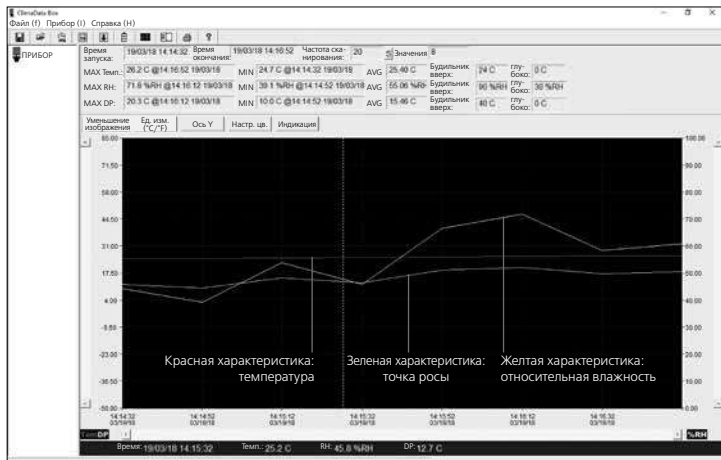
ClimaData Box
Файл (f) Прибор (I) Справка (H)

ПРИБОР

Время запуска: 19/03/18 14:14:32 Время окончания: 19/03/18 14:16:52 Частота сканирования: 20 Значения 8

MAX Темп.: 26.2 C @14:16:52 19/03/18 MIN 24.7 C @14:14:32 19/03/18 AVG 25.40 C Будильник вверх: 24 C глубоко: 0 C
MAX RH: 71.6 %RH @14:16:12 19/03/18 MIN 39.1 %RH @14:14:52 19/03/18 AVG 55.06 %Rh Будильник вверх: 90 %RH глубоко: 30 %RH
MAX DP: 20.3 C @14:16:12 19/03/18 MIN 10.0 C @14:14:52 19/03/18 AVG 15.46 C Будильник вверх: 40 C глубоко: 0 C

Уменьшение изображения | Ед. изм. (°C/°F) | Ось Y | Настр. цв. | Индикация

85.00
71.50
58.00
44.50
31.00
17.50
4.00
-9.50
-23.00
-36.50
-50.00

100.00
90.00
80.00
70.00
60.00
50.00
40.00
30.00
20.00
10.00
0.00

Красная характеристика: температура
Зеленая характеристика: точка росы
Желтая характеристика: относительная влажность

14:14:32 03/19/18
14:14:52 03/19/18
14:15:12 03/19/18
14:15:32 03/19/18
14:15:52 03/19/18
14:16:12 03/19/18
14:16:32 03/19/18

TempDP
%RH

Время: 19/03/18 14:15:32 Темп.: 25.2 C RH: 45.8 %RH DP: 12.7 C